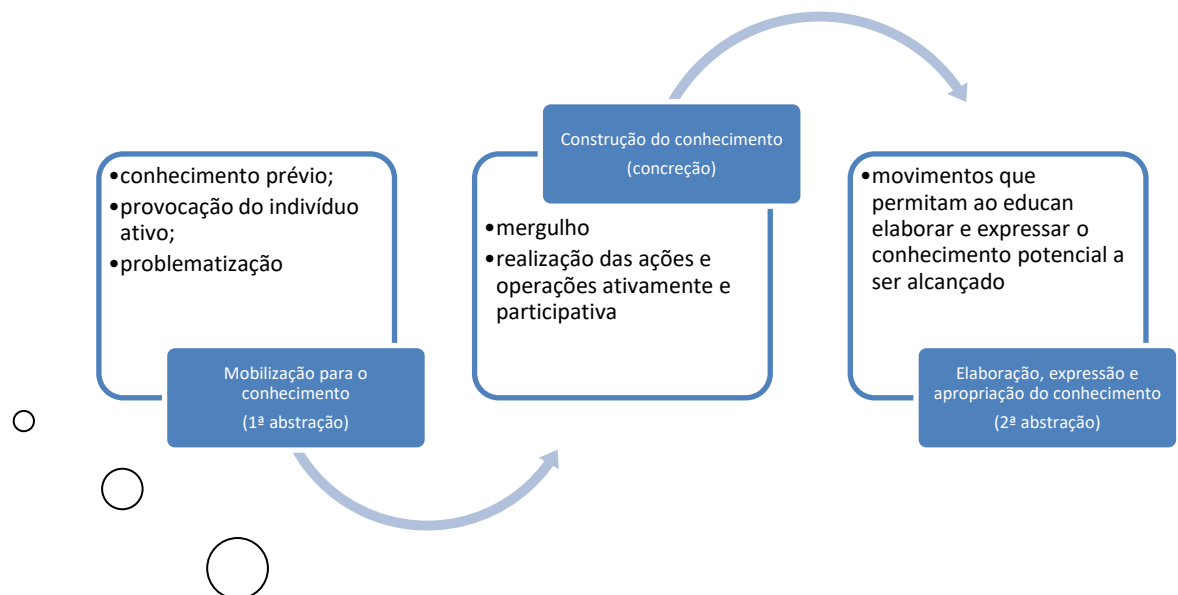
•conhecimento prévio;
•provocação do indivíduo ativo;
•problematização

Mobilização para o conhecimento
(1ª abstração)

Construção do conhecimento
(concreção)

•mergulho
•realização das ações e operações ativamente e participativa

•movimentos que permitam ao educan elaborar e expressar o conhecimento potencial a ser alcançado

Elaboração, expressão e apropriação do conhecimento
(2ª abstração)